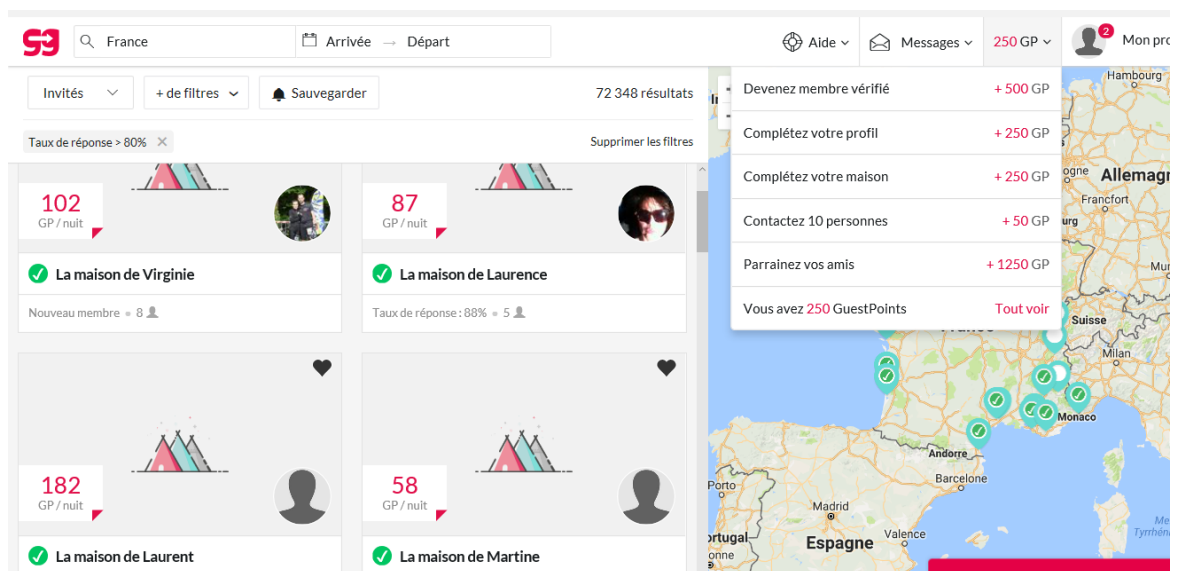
France

Arrivée → Départ

Aide

Messages

250 GP

2

Mon pro

Invités

+ de filtres

Sauvegarder

72 348 résultats

Taux de réponse > 80%

Supprimer les filtres

102
GP / nuit

La maison de Virginie

Nouveau membre • 8

87
GP / nuit

La maison de Laurence

Taux de réponse : 88% • 5

182
GP / nuit

La maison de Laurent

58
GP / nuit

La maison de Martine

| | |
|---|---|
| Devenez membre vérifié | + 500 GP |
| Complétez votre profil | + 250 GP |
| Complétez votre maison | + 250 GP |
| Contactez 10 personnes | + 50 GP |
| Parrainez vos amis | + 1250 GP |
| Vous avez 250 GuestPoints | Tout voir |

Hamburg

Allemagn

Francfort

ogne

urg

France

Suisse

Milan

Monaco

Andorre

Barcelone

Porto

Madrid

Valence

rtugal

Espagne

onne

Me

Tyrrhén